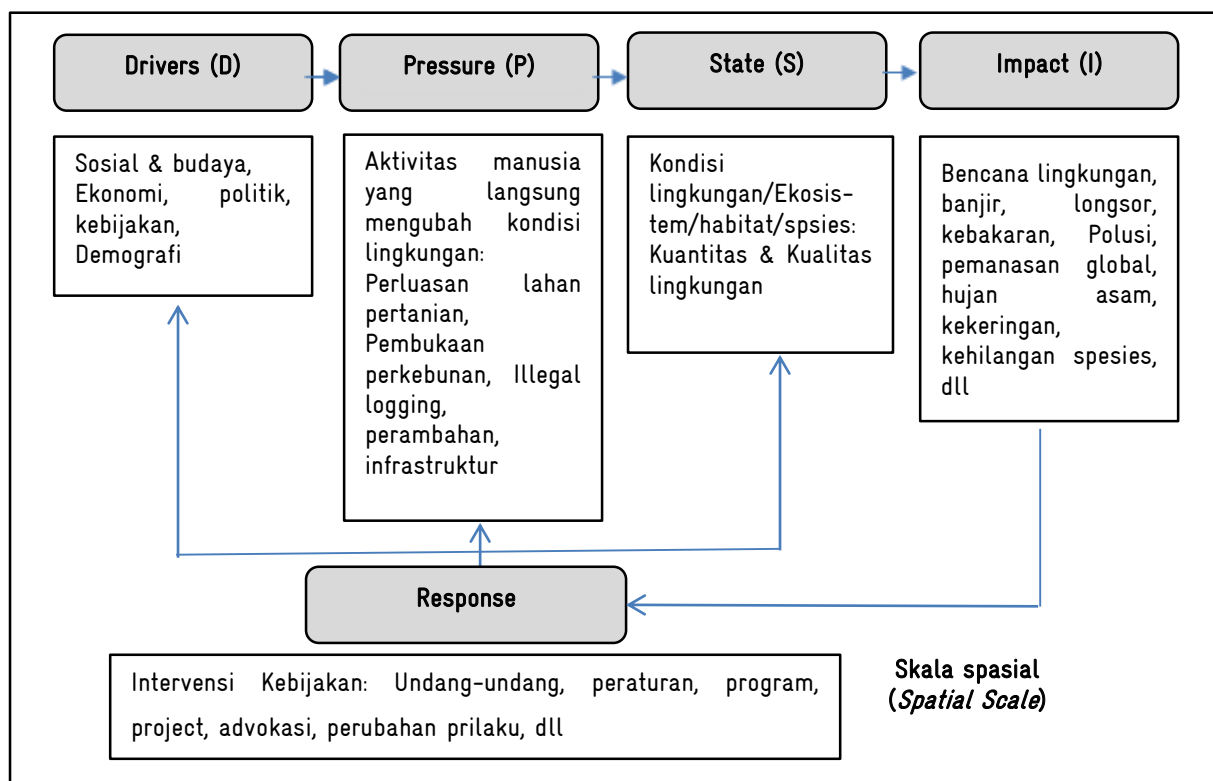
Drivers (D)

Pressure (P)

State (S)

Impact (I)

Sosial & budaya, Ekonomi, politik, kebijakan, Demografi

Aktivitas manusia yang langsung mengubah kondisi lingkungan: Perluasan lahan pertanian, Pembukaan perkebunan, Illegal logging, perambahan, infrastruktur

Kondisi lingkungan/Ekosistem/habitat/spsies: Kuantitas & Kualitas lingkungan

Bencana lingkungan, banjir, longsor, kebakaran, Polusi, pemanasan global, hujan asam, kekeringan, kehilangan spesies, dll

Response

Intervensi Kebijakan: Undang-undang, peraturan, program, project, advokasi, perubahan prilaku, dll

Skala spasial (*Spatial Scale*)